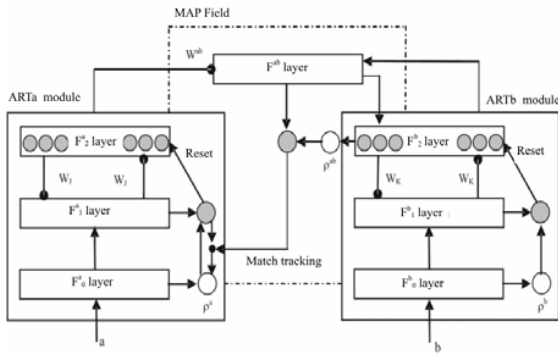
MAP Field

$W^{ab}$

$F^{ab}$ layer

ARTa module

ARTb module

$F^{a}_{2}$ layer

Reset

$W_J$

$W_J$

$F^{a}_{1}$ layer

$F^{a}_{0}$ layer

$\rho^{a}$

a

$\rho^{ab}$

$F^{b}_{2}$ layer

Reset

$W_K$

$W_K$

$F^{b}_{1}$ layer

$F^{b}_{0}$ layer

$\rho^{b}$

b

Match tracking